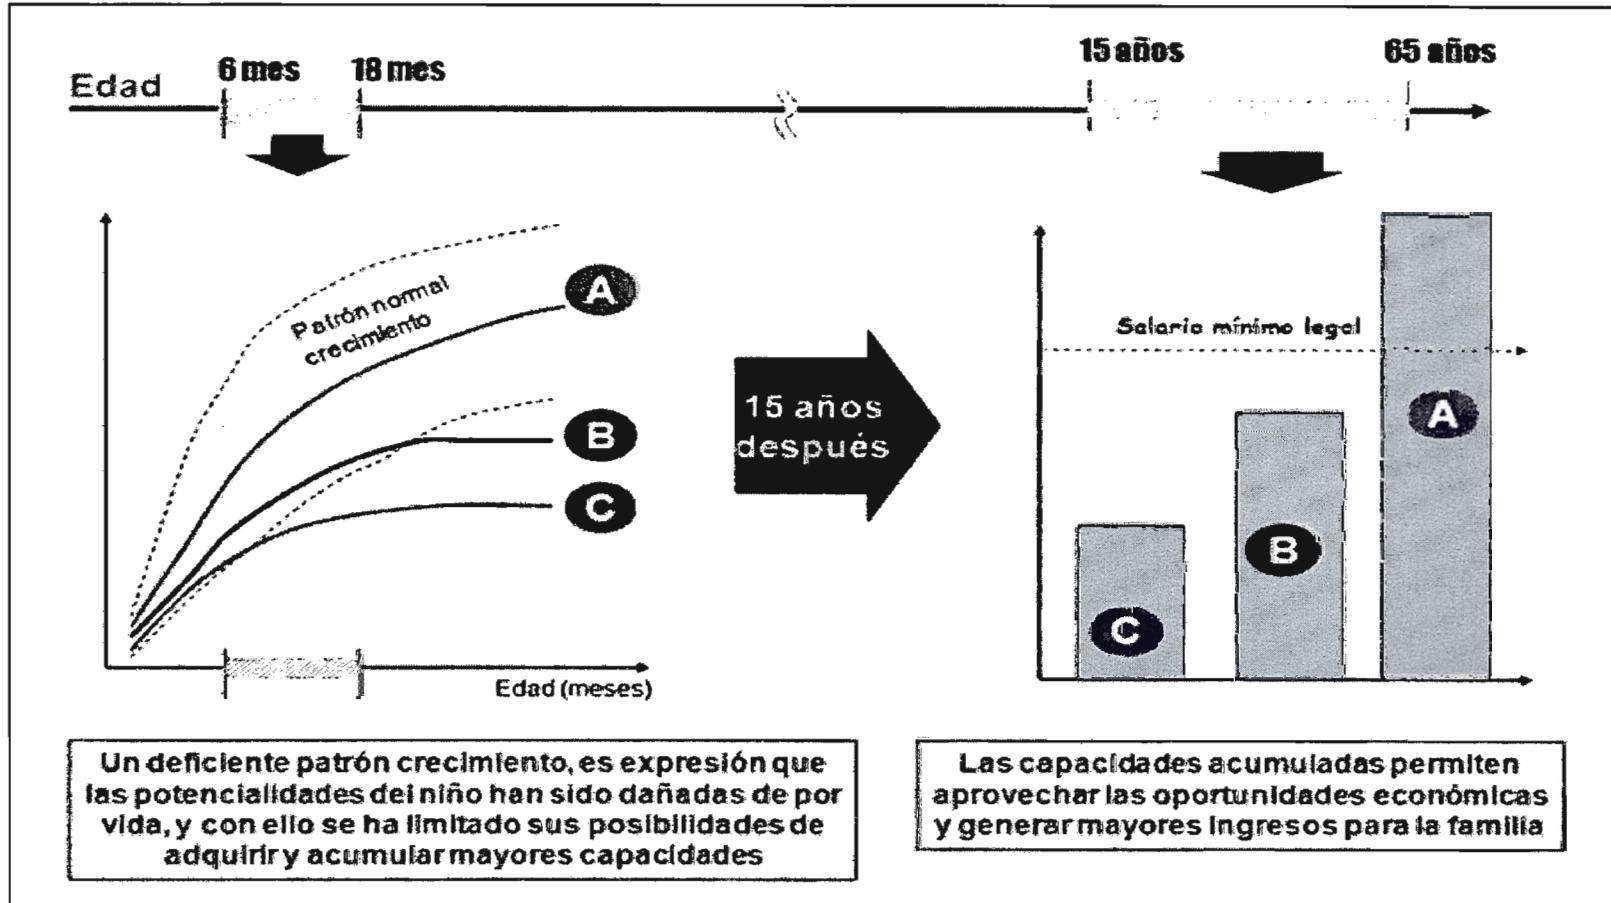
Edad 6 mes 18 mes 15 años 65 años

Patrón normal crecimiento

A

B

C

Edad (meses)

15 años después

Salario mínimo legal

C

B

A

Un deficiente patrón crecimiento, es expresión que las potencialidades del niño han sido dañadas de por vida, y con ello se ha limitado sus posibilidades de adquirir y acumular mayores capacidades

Las capacidades acumuladas permiten aprovechar las oportunidades económicas y generar mayores ingresos para la familia